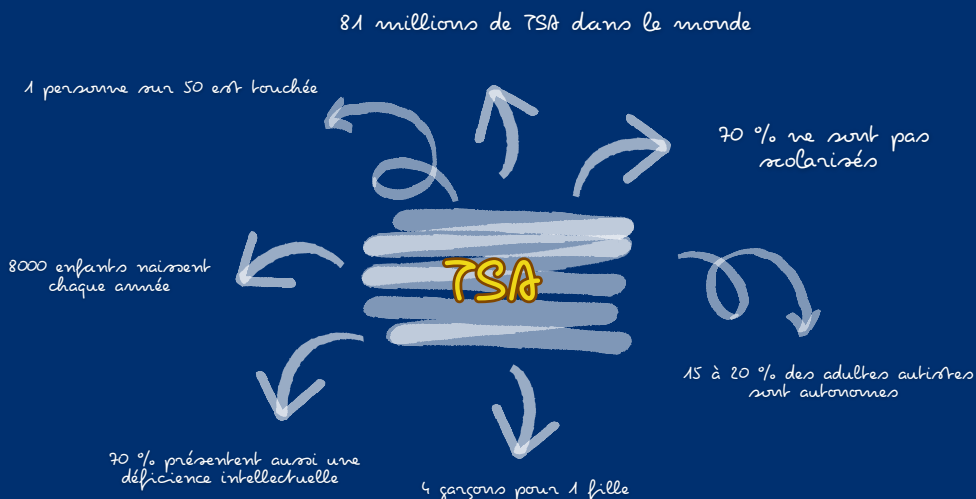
81 millions de TSA dans le monde

1 personne sur 50 est touchée

70 % ne sont pas scolarisés

TSA

8000 enfants naissent chaque année

15 à 20 % des adultes autistes sont autonomes

70 % présentent aussi une déficience intellectuelle

4 garçons pour 1 fille